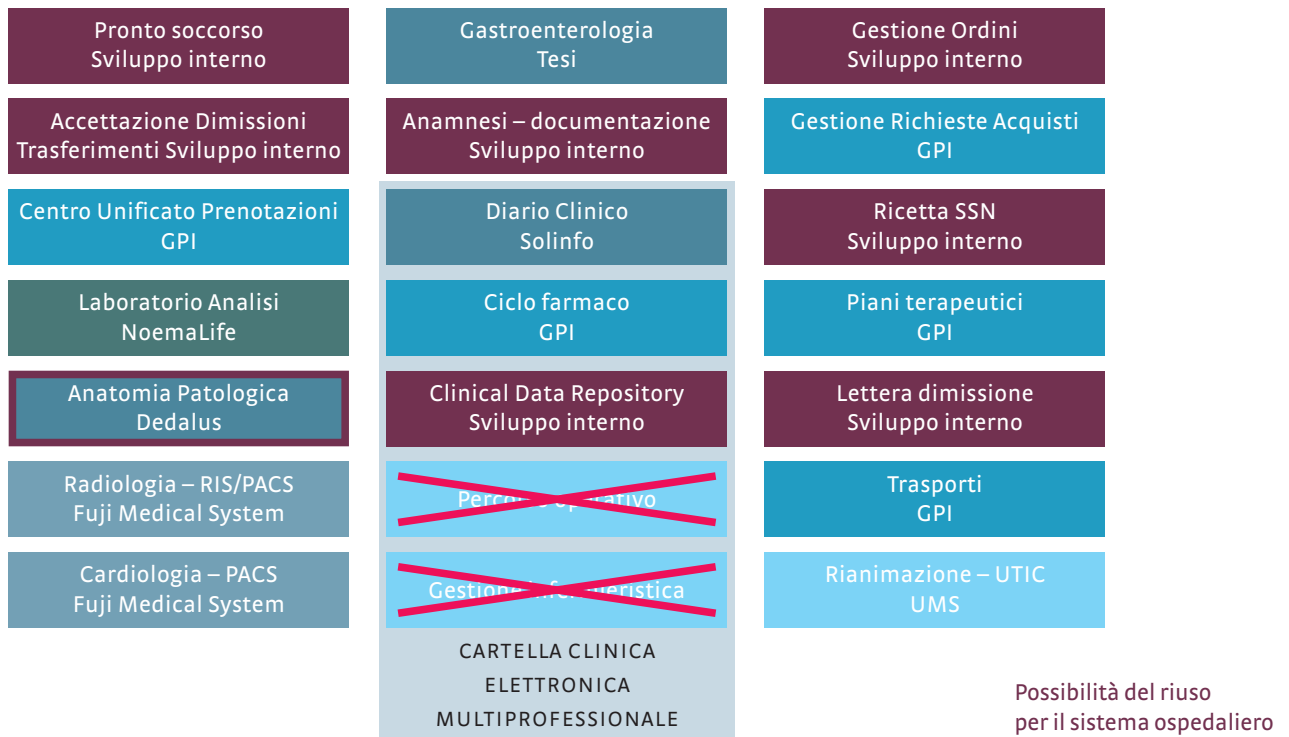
Pronto soccorso
Sviluppo interno

Accettazione Dimissioni
Trasferimenti Sviluppo interno

Centro Unificato Prenotazioni
GPI

Laboratorio Analisi
NoemaLife

Anatomia Patologica
Dedalus

Radiologia – RIS/PACS
Fuji Medical System

Cardiologia – PACS
Fuji Medical System

Gastroenterologia
Tesi

Anamnesi – documentazione
Sviluppo interno

Diario Clinico
Solinfo

Ciclo farmaco
GPI

Clinical Data Repository
Sviluppo interno

Percorso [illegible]

Gestione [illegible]eristica

CARTELLA CLINICA
ELETTRONICA
MULTIPROFESSIONALE

Gestione Ordini
Sviluppo interno

Gestione Richieste Acquisti
GPI

Ricetta SSN
Sviluppo interno

Piani terapeutici
GPI

Lettera dimissione
Sviluppo interno

Trasporti
GPI

Rianimazione – UTIC
UMS

Possibilità del riuso
per il sistema ospedaliero